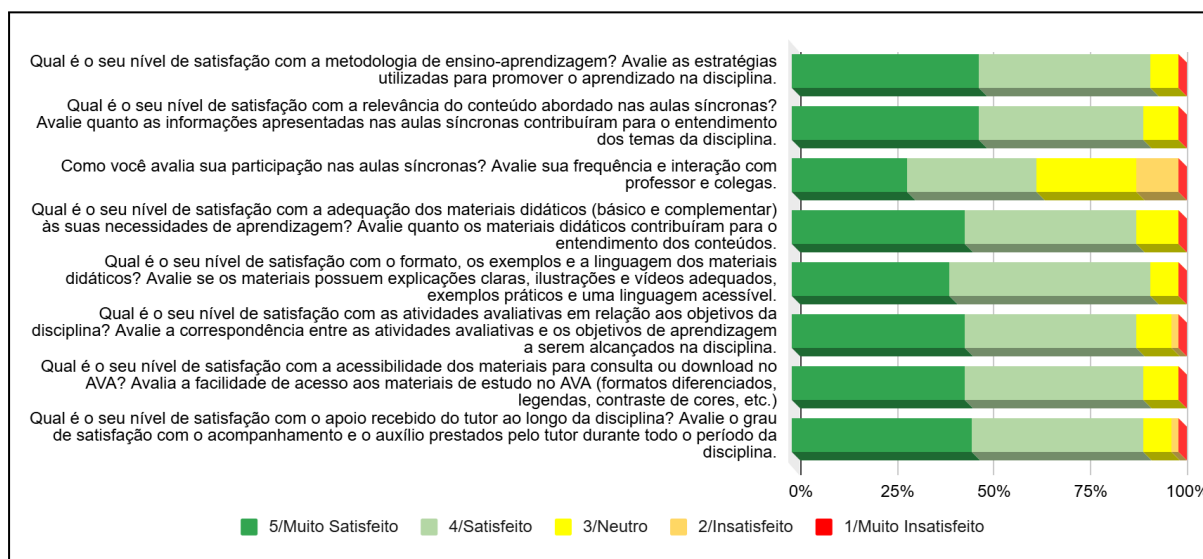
Qual é o seu nível de satisfação com a metodologia de ensino-aprendizagem? Avalie as estratégias utilizadas para promover o aprendizado na disciplina.

Qual é o seu nível de satisfação com a relevância do conteúdo abordado nas aulas síncronas? Avalie quanto as informações apresentadas nas aulas síncronas contribuíram para o entendimento dos temas da disciplina.

Como você avalia sua participação nas aulas síncronas? Avalie sua frequência e interação com professor e colegas.

Qual é o seu nível de satisfação com a adequação dos materiais didáticos (básico e complementar) às suas necessidades de aprendizagem? Avalie quanto os materiais didáticos contribuíram para o entendimento dos conteúdos.

Qual é o seu nível de satisfação com o formato, os exemplos e a linguagem dos materiais didáticos? Avalie se os materiais possuem explicações claras, ilustrações e vídeos adequados, exemplos práticos e uma linguagem acessível.

Qual é o seu nível de satisfação com as atividades avaliativas em relação aos objetivos da disciplina? Avalie a correspondência entre as atividades avaliativas e os objetivos de aprendizagem a serem alcançados na disciplina.

Qual é o seu nível de satisfação com a acessibilidade dos materiais para consulta ou download no AVA? Avalia a facilidade de acesso aos materiais de estudo no AVA (formatos diferenciados, legendas, contraste de cores, etc.)

Qual é o seu nível de satisfação com o apoio recebido do tutor ao longo da disciplina? Avalie o grau de satisfação com o acompanhamento e o auxílio prestados pelo tutor durante todo o período da disciplina.

0% 25% 50% 75% 100%

5/Muito Satisfeito 4/Satisfeito 3/Neutro 2/Insatisfeito 1/Muito Insatisfeito